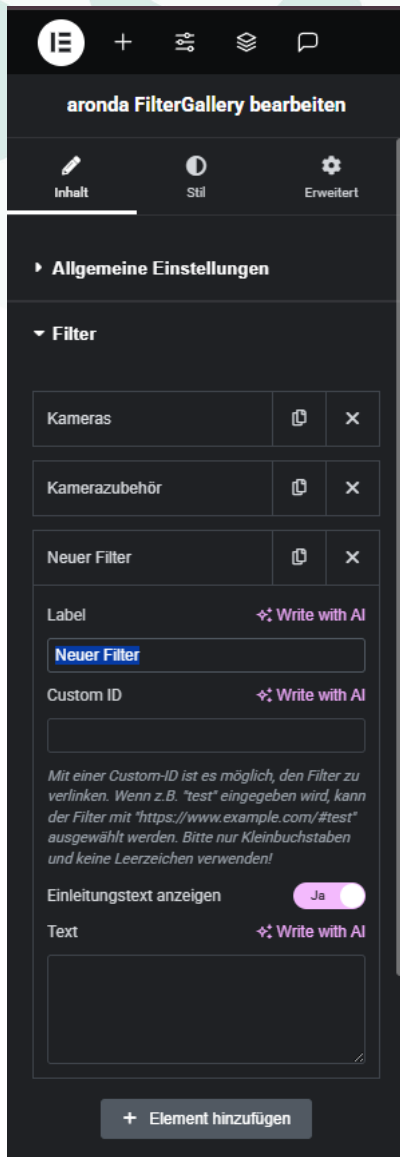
aronda FilterGallery bearbeiten

Inhalt

Stil

Erweitert

Allgemeine Einstellungen

Filter

Kameras

Kamerazubehör

Neuer Filter

Label

Write with AI

Neuer Filter

Custom ID

Write with AI

Mit einer Custom-ID ist es möglich, den Filter zu verlinken. Wenn z.B. "test" eingegeben wird, kann der Filter mit "https://www.example.com/#test" ausgewählt werden. Bitte nur Kleinbuchstaben und keine Leerzeichen verwenden!

Einleitungstext anzeigen

Ja

Text

Write with AI

+ Element hinzufügen